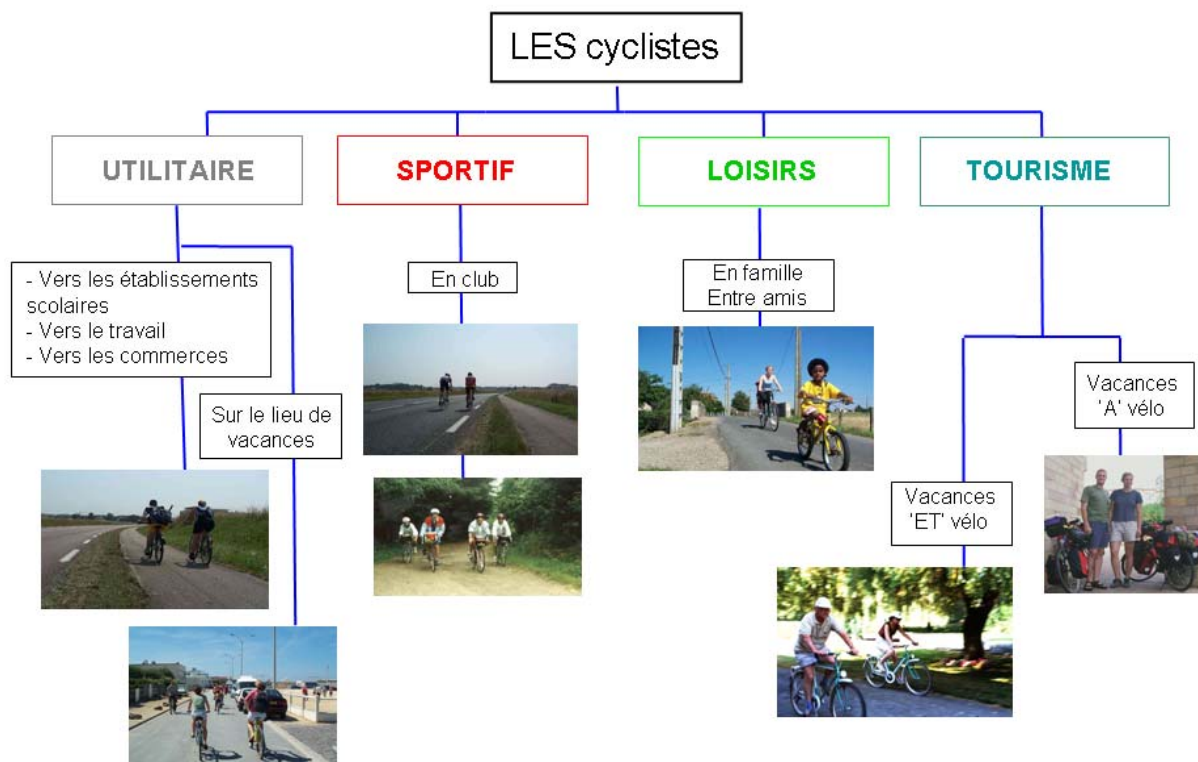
LES cyclistes

UTILITAIRE

- Vers les établissements scolaires
- Vers le travail
- Vers les commerces

Sur le lieu de vacances

SPORTIF

En club

LOISIRS

En famille
Entre amis

TOURISME

Vacances 'ET' vélo

Vacances 'A' vélo